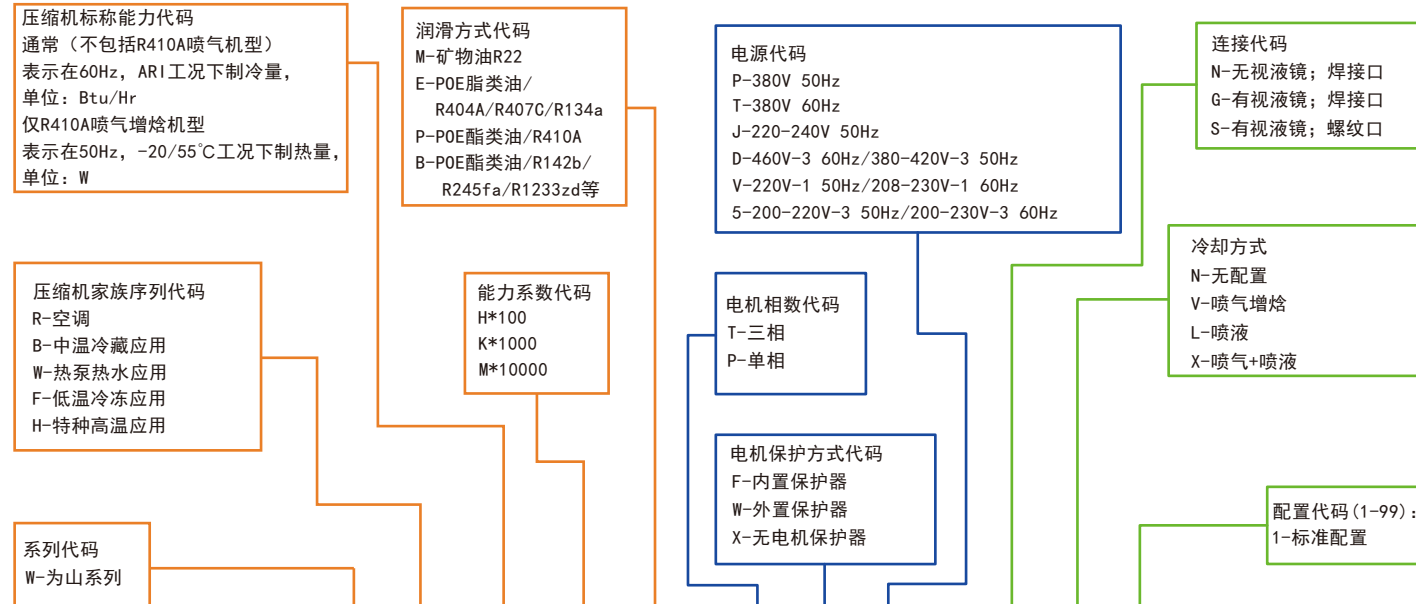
压缩机标称能力代码
通常（不包括R410A喷气机型）
表示在60Hz，ARI工况下制冷量，
单位：Btu/Hr
仅R410A喷气增焓机型
表示在50Hz，-20/55℃工况下制热量，
单位：W

润滑方式代码
M-矿物油R22
E-POE脂类油/R404A/R407C/R134a
P-POE酯类油/R410A
B-POE酯类油/R142b/R245fa/R1233zd等

电源代码
P-380V 50Hz
T-380V 60Hz
J-220-240V 50Hz
D-460V-3 60Hz/380-420V-3 50Hz
V-220V-1 50Hz/208-230V-1 60Hz
5-200-220V-3 50Hz/200-230V-3 60Hz

连接代码
N-无视液镜；焊接口
G-有视液镜；焊接口
S-有视液镜；螺纹口

压缩机家族序列代码
R-空调
B-中温冷藏应用
W-热泵热水应用
F-低温冷冻应用
H-特种高温应用

能力系数代码
H*100
K*1000
M*10000

电机相数代码
T-三相
P-单相

冷却方式
N-无配置
V-喷气增焓
L-喷液
X-喷气+喷液

电机保护方式代码
F-内置保护器
W-外置保护器
X-无电机保护器

配置代码(1-99)：
1-标准配置

系列代码
W-为山系列